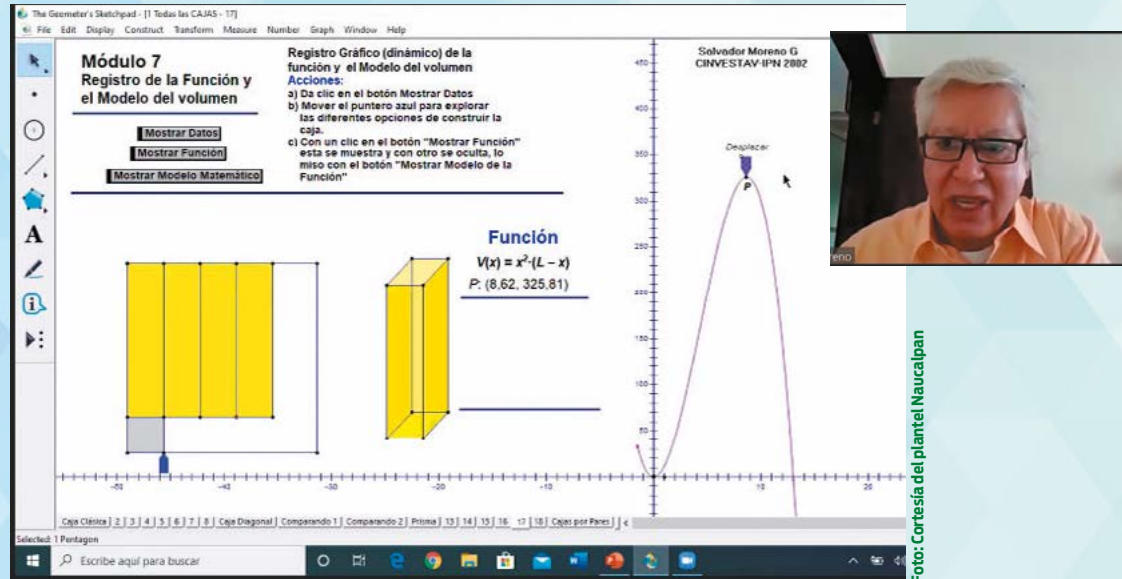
The Geometer's Sketchpad - [1 Todas las CAJAS - 17]

File Edit Display Construct Transform Measure Number Graph Window Help

Módulo 7
Registro de la Función y el Modelo del volumen

Mostrar Datos
Mostrar Función
Mostrar Modelo Matemático

Registro Gráfico (dinámico) de la función y el Modelo del volumen
Acciones:
a) Da clic en el botón Mostrar Datos
b) Mover el puntero azul para explorar las diferentes opciones de construir la caja.
c) Con un clic en el botón "Mostrar Función" esta se muestra y con otro se oculta, lo miso con el botón "Mostrar Modelo de la Función"

Solvodor Moreno G
CINVESTAV-IPN 2002

Función
$V(x) = x^2 \cdot (L - x)$
P: (8,62, 325,81)

Desplazar
P

450
400
350
300
250
200
150
100
50

-50 -40 -30 -20 -10 10 20

Caja Clásica | 2 | 3 | 4 | 5 | 6 | 7 | 8 | Caja Diagonal | Comparando 1 | Comparando 2 | Prisma | 13 | 14 | 15 | 16 | 17 | 18 | Cajas por Pares |

Selected: 1 Pentagon

Escribe aquí para buscar

reno

Foto: Cortesía del plantel Naucalpan